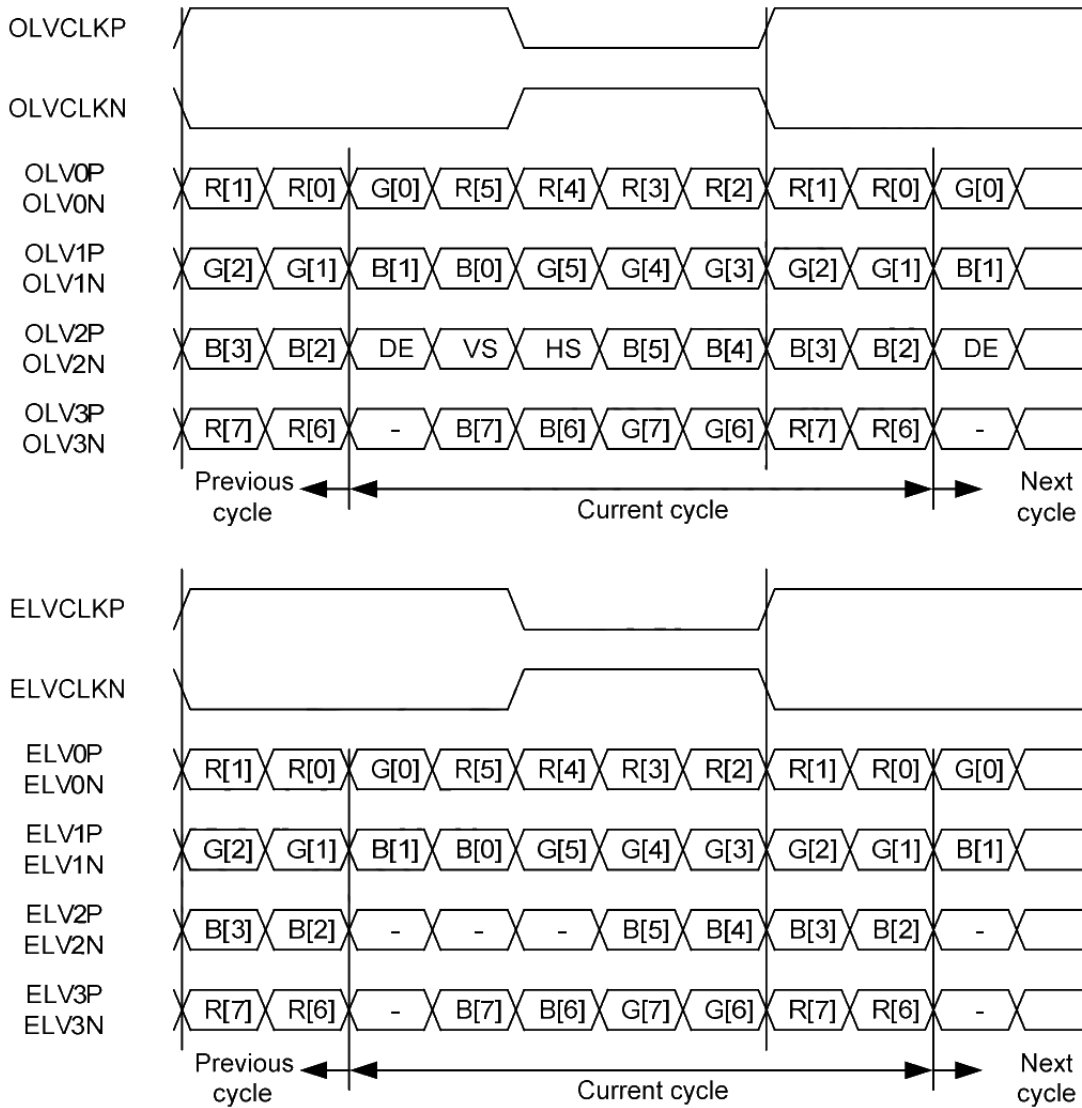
OLVCLKP

OLVCLKN

OLV0P OLV0N R[1] R[0] G[0] R[5] R[4] R[3] R[2] R[1] R[0] G[0]

OLV1P OLV1N G[2] G[1] B[1] B[0] G[5] G[4] G[3] G[2] G[1] B[1]

OLV2P OLV2N B[3] B[2] DE VS HS B[5] B[4] B[3] B[2] DE

OLV3P OLV3N R[7] R[6] - B[7] B[6] G[7] G[6] R[7] R[6] -

Previous cycle Current cycle Next cycle

ELVCLKP

ELVCLKN

ELV0P ELV0N R[1] R[0] G[0] R[5] R[4] R[3] R[2] R[1] R[0] G[0]

ELV1P ELV1N G[2] G[1] B[1] B[0] G[5] G[4] G[3] G[2] G[1] B[1]

ELV2P ELV2N B[3] B[2] - - - B[5] B[4] B[3] B[2] -

ELV3P ELV3N R[7] R[6] - B[7] B[6] G[7] G[6] R[7] R[6] -

Previous cycle Current cycle Next cycle